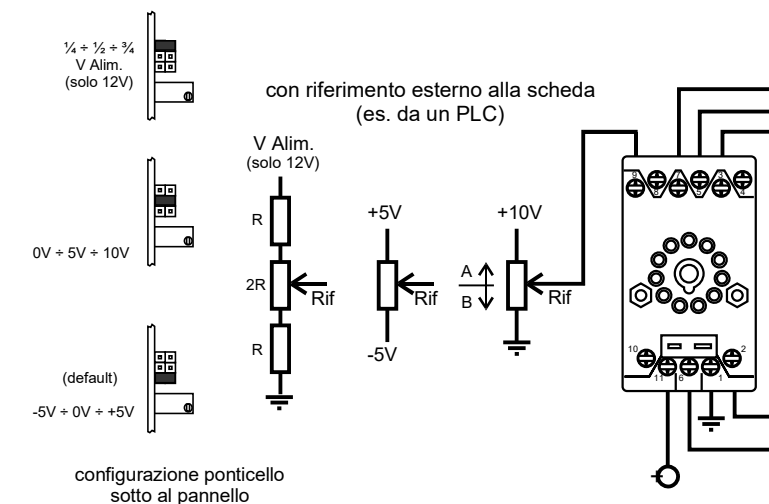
¼ ÷ ½ ÷ ¾
V Alim.
(solo 12V)

0V ÷ 5V ÷ 10V

(default)
-5V ÷ 0V ÷ +5V

configurazione ponticello
sotto al pannello

con riferimento esterno alla scheda
(es. da un PLC)

V Alim.
(solo 12V)

R
2R
Rif
R

+5V
Rif
-5V

+10V
A
B
Rif

9
5
4
10
2
11
6
1